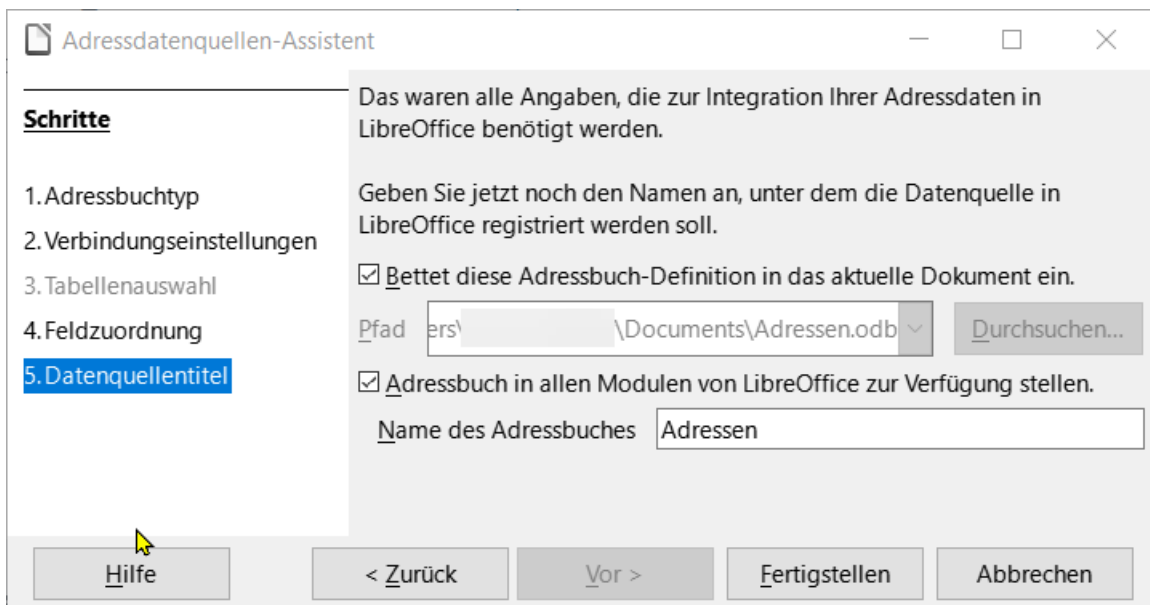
Adressdatenquellen-Assistent

Schritte

1. Adressbuchtyp
2. Verbindungseinstellungen
3. Tabellenauswahl
4. Feldzuordnung
5. Datenquellentitel

Das waren alle Angaben, die zur Integration Ihrer Adressdaten in LibreOffice benötigt werden.

Geben Sie jetzt noch den Namen an, unter dem die Datenquelle in LibreOffice registriert werden soll.

☑ Bettet diese Adressbuch-Definition in das aktuelle Dokument ein.

Pfad ers\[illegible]\Documents\Adressen.odb Durchsuchen...

☑ Adressbuch in allen Modulen von LibreOffice zur Verfügung stellen.

Name des Adressbuches Adressen

Hilfe < Zurück Vor > Fertigstellen Abbrechen